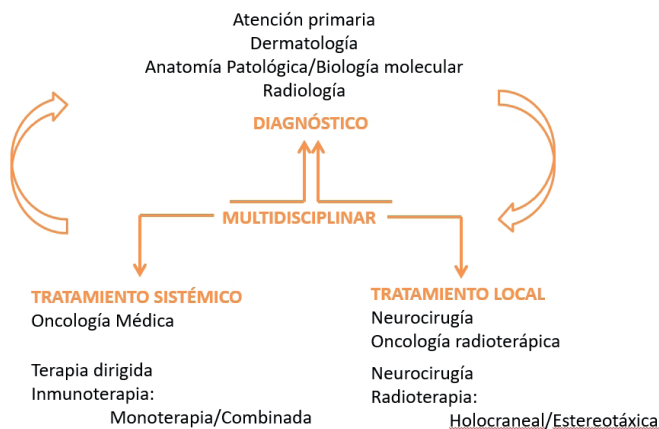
Atención primaria
Dermatología
Anatomía Patológica/Biología molecular
Radiología

DIAGNÓSTICO

MULTIDISCIPLINAR

TRATAMIENTO SISTÉMICO
Oncología Médica

Terapia dirigida
Inmunoterapia:
Monoterapia/Combinada

TRATAMIENTO LOCAL
Neurocirugía
Oncología radioterápica

Neurocirugía
Radioterapia:
Holocraneal/Estereotáxica